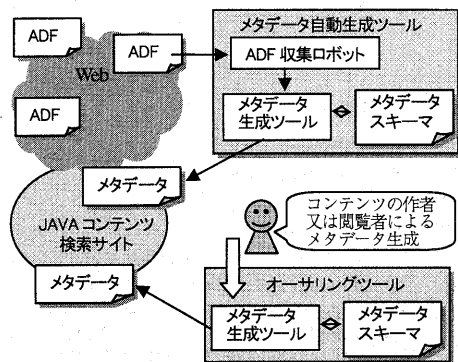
ADF

ADF

Web

ADF

メタデータ自動生成ツール

ADF 収集ロボット

メタデータ生成ツール

メタデータスキーマ

メタデータ

JAVA コンテンツ検索サイト

コンテンツの作者又は閲覧者によるメタデータ生成

メタデータ

オーサリングツール

メタデータ生成ツール

メタデータスキーマ